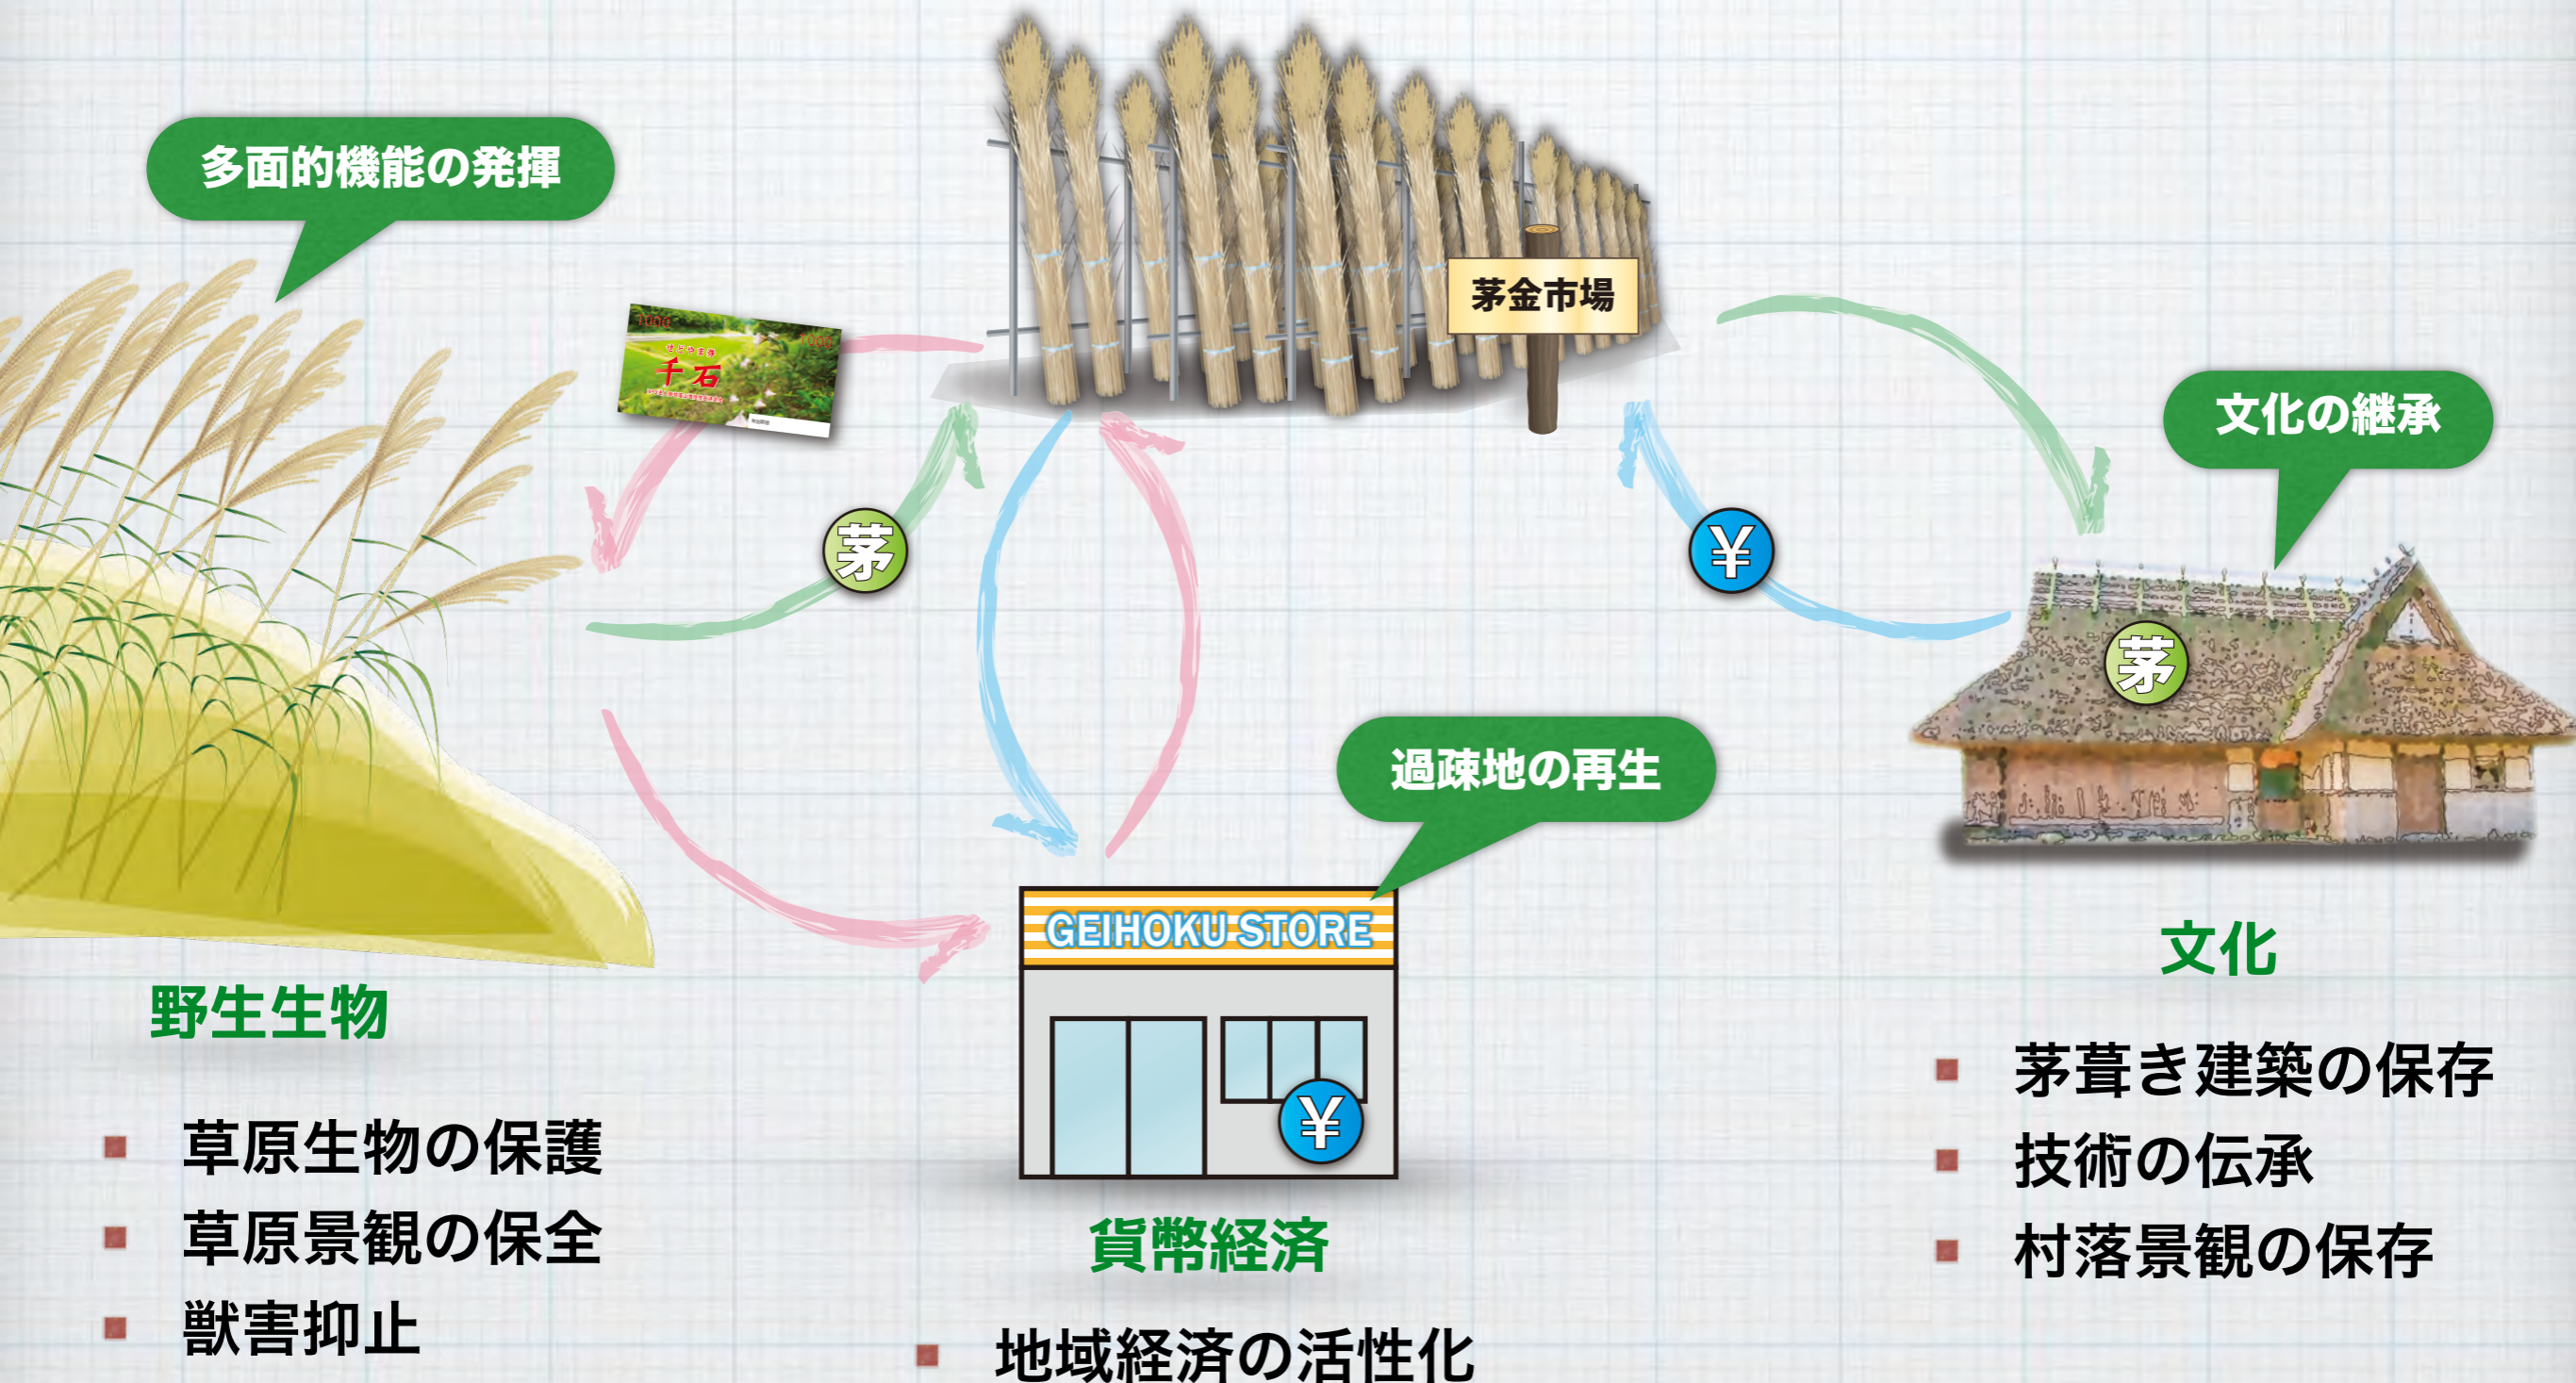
多面的機能の発揮

茅金市場

文化の継承

1000
千石
1000

茅

¥

茅

過疎地の再生

GEIHOKU STORE

¥

文化

野生生物

■ 草原生物の保護
■ 草原景観の保全
■ 獣害抑止

貨幣経済

■ 地域経済の活性化

■ 茅葺き建築の保存
■ 技術の伝承
■ 村落景観の保存